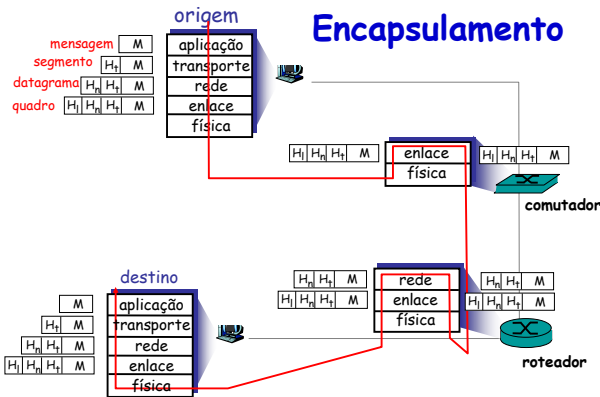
Encapsulamento

origem

mensagem M
segmento $H_t$ M
datagrama $H_n$ $H_t$ M
quadro $H_l$ $H_n$ $H_t$ M

aplicação
transporte
rede
enlace
física

$H_l$ $H_n$ $H_t$ M
enlace
física
$H_l$ $H_n$ $H_t$ M

comutador

destino

M
$H_t$ M
$H_n$ $H_t$ M
$H_l$ $H_n$ $H_t$ M

aplicação
transporte
rede
enlace
física

$H_n$ $H_t$ M
$H_l$ $H_n$ $H_t$ M
rede
enlace
física
$H_n$ $H_t$ M
$H_l$ $H_n$ $H_t$ M

roteador